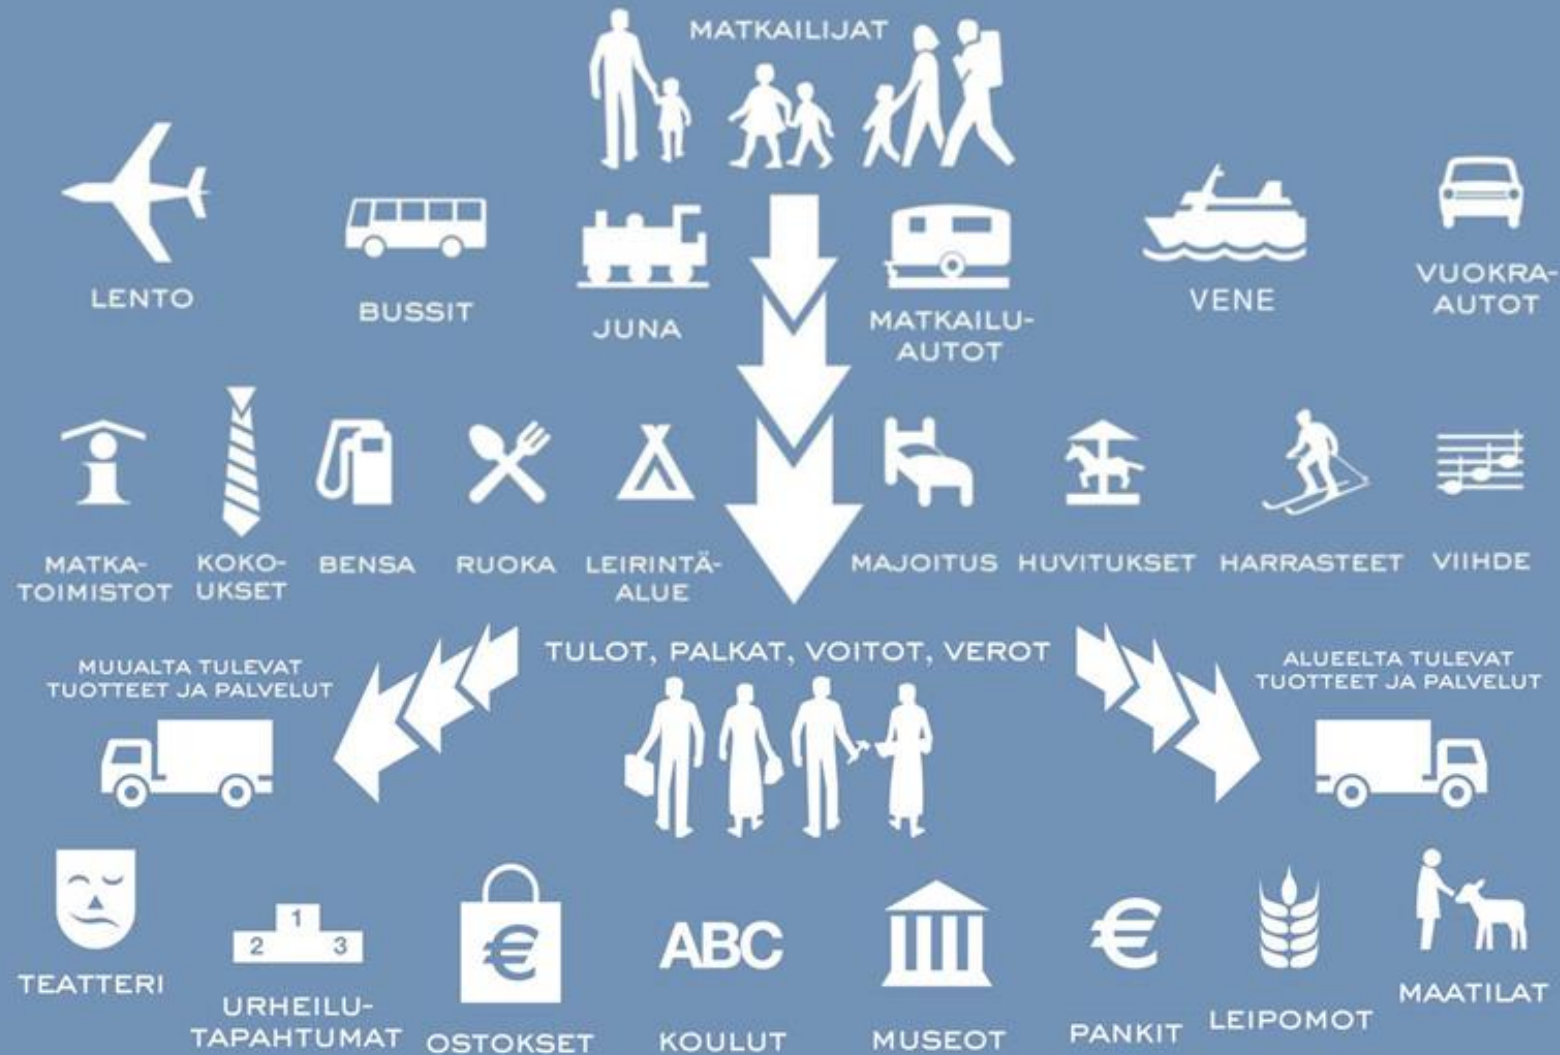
MATKAILIJAT

LENTO

BUSSIT

JUNA

MATKAILUAUTOT

VENE

VUOKRAAUTOT

MATKATOIMISTOT

KOKOUKSET

BENSA

RUOKA

LEIRINTÄALUE

MAJOITUS

HUVITUKSET

HARRASTEET

VIIHDE

MUUALTA TULEVAT TUOTTEET JA PALVELUT

TULOT, PALKAT, VOITOT, VEROT

ALUEELTA TULEVAT TUOTTEET JA PALVELUT

TEATTERI

1 2 3

URHEILUTAPAHTUMAT

€

OSTOKSET

ABC

KOULUT

MUSEOT

€

PANKIT

LEIPOMOT

MAATILAT